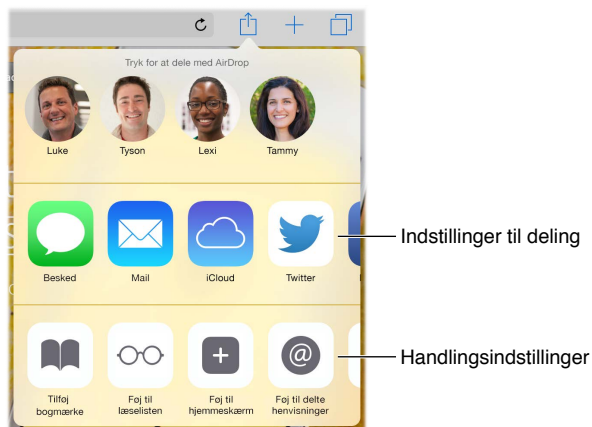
Tryk for at dele med AirDrop

Luke
Tyson
Lexi
Tammy

Besked
Mail
iCloud
Twitter

Indstillinger til deling

Tilføj bogmærke
Føj til læselisten
Føj til hjemmeskærm
Føj til delte henvisninger

Handlingsindstillinger